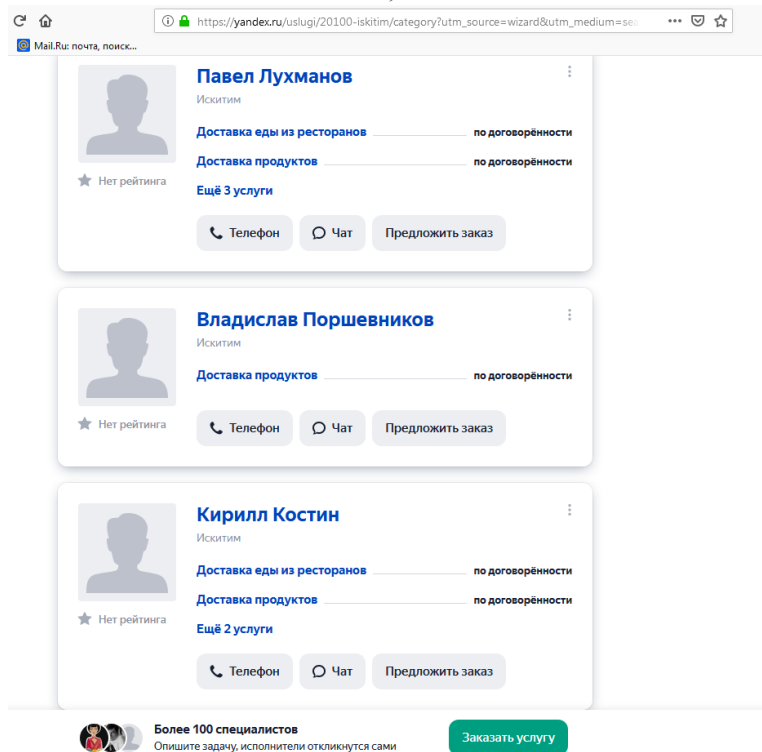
https://yandex.ru/uslugi/20100-iskitim/category?utm_source=wizard&utm_medium=sea

Mail.Ru: почта, поиск...

Павел Лухманов
Искитим
Доставка еды из ресторанов по договорённости
Доставка продуктов по договорённости
Нет рейтинга
Ещё 3 услуги
Телефон Чат Предложить заказ

Владислав Поршевников
Искитим
Доставка продуктов по договорённости
Нет рейтинга
Телефон Чат Предложить заказ

Кирилл Костин
Искитим
Доставка еды из ресторанов по договорённости
Доставка продуктов по договорённости
Нет рейтинга
Ещё 2 услуги
Телефон Чат Предложить заказ

Более 100 специалистов
Опишите задачу, исполнители откликнутся сами
Заказать услугу